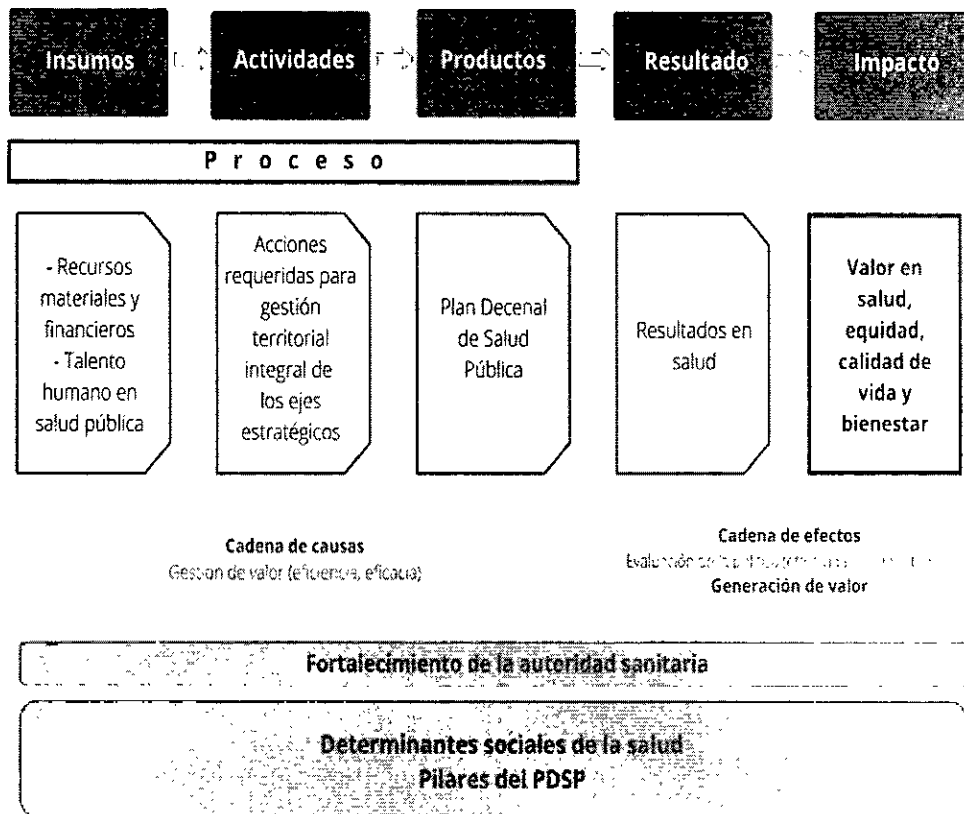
Insumos

Actividades

Productos

Resultado

Impacto

P r o c e s o

- Recursos materiales y financieros
- Talento humano en salud pública

Acciones requeridas para gestión territorial integral de los ejes estratégicos

Plan Decenal de Salud Pública

Resultados en salud

Valor en salud, equidad, calidad de vida y bienestar

Cadena de causas
Gestion de valor (eficiencia, eficacia)

Cadena de efectos
Evaluación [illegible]
Generación de valor

Fortalecimiento de la autoridad sanitaria

Determinantes sociales de la salud
Pilares del PDSP